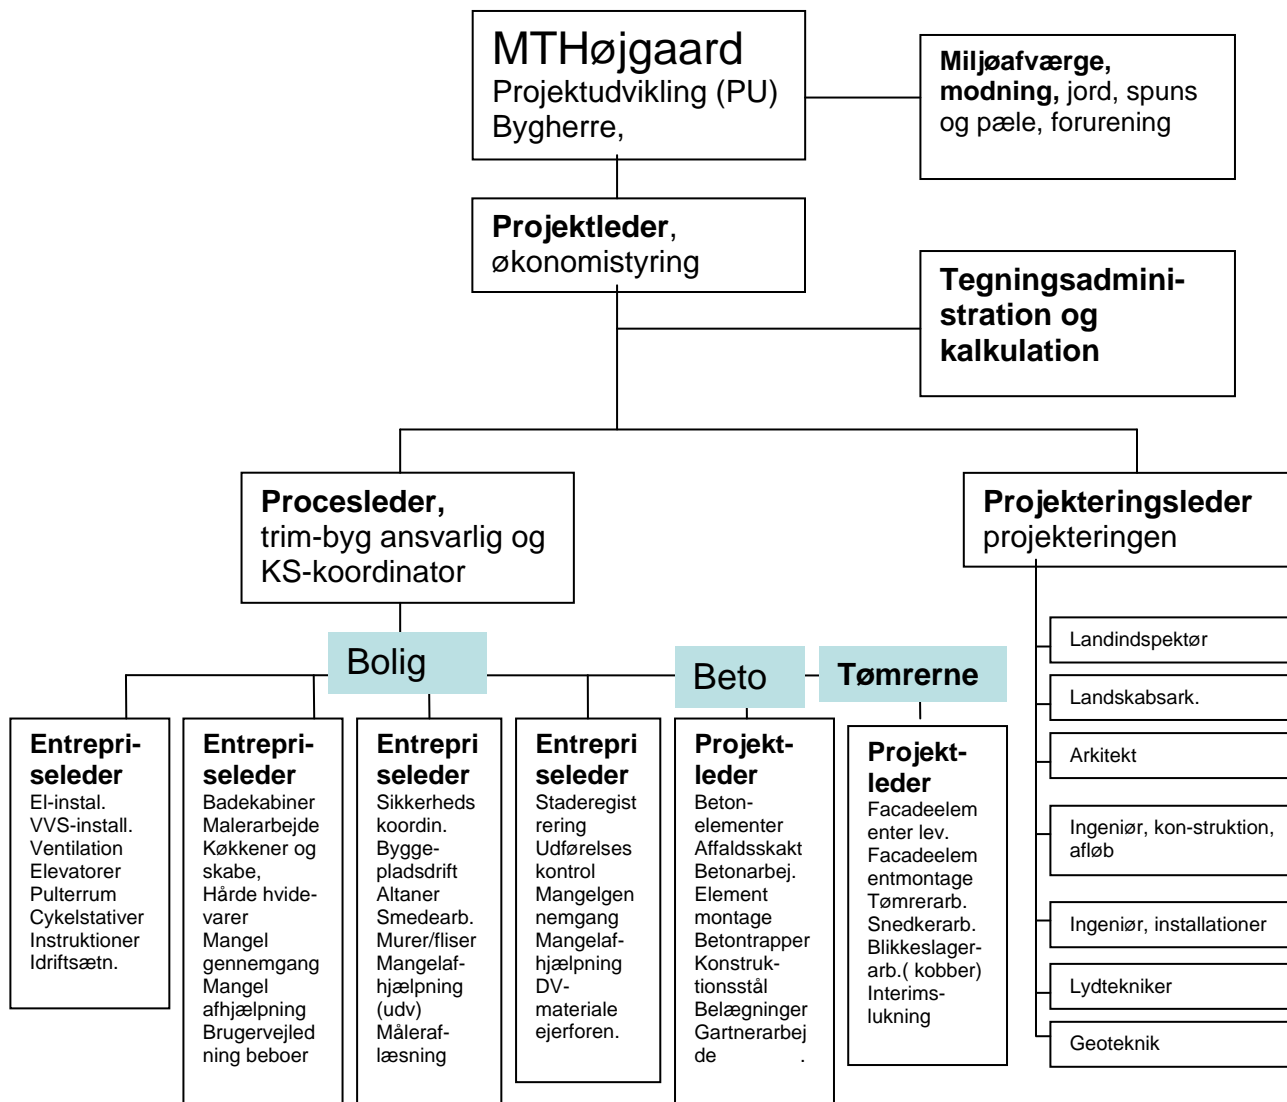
MTHøjgaard
Projektudvikling (PU)
Bygherre,

**Miljøafværge, modning,** jord, spuns og pæle, forurening

**Projektleder**, økonomistyring

**Tegningsadministration og kalkulation**

**Procesleder,** trim-byg ansvarlig og KS-koordinator

**Projekteringsleder** projekteringen

Bolig

Beto

Tømrerne

**Entrepriseleder**
El-instal.
VVS-install.
Ventilation
Elevatorer
Pulterrum
Cykelstativer
Instruktioner
Idriftsætn.

**Entrepriseleder**
Badekabiner
Malerarbejde
Køkkener og skabe,
Hårde hvidevarer
Mangel gennemgang
Mangel afhjælpning
Brugervejledning beboer

**Entrepri seleder**
Sikkerheds koordin.
Byggepladsdrift
Altaner
Smedearb.
Murer/fliser
Mangelafhjælpning (udv)
Måleraflæsning

**Entrepri seleder**
Staderegistrering
Udførelses kontrol
Mangelgennemgang
Mangelafhjælpning
DV-materiale
ejerforen.

**Projektleder**
Betonelementer
Affaldsskakt
Betonarbej.
Element montage
Betontrapper
Konstruktionsstål
Belægninger
Gartnerarbejde .

**Projektleder**
Facadeelementer lev.
Facadeelementmontage
Tømrerarb.
Snedkerarb.
Blikkeslagerarb.( kobber)
Interimslukning

Landindspektør
Landskabsark.
Arkitekt
Ingeniør, kon-struktion, afløb
Ingeniør, installationer
Lydtekniker
Geoteknik